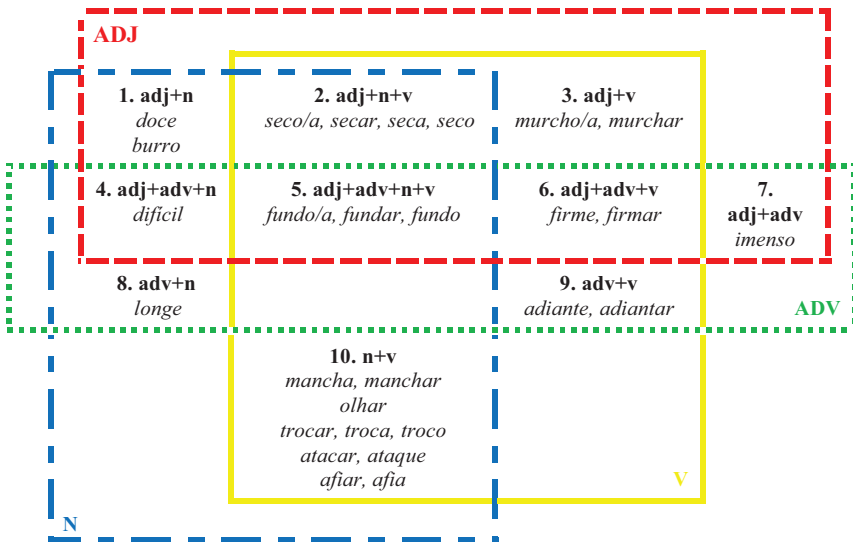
ADJ

1. adj+n
doce
burro

2. adj+n+v
seco/a, secar, seca, seco

3. adj+v
murcho/a, murchar

4. adj+adv+n
difícil

5. adj+adv+n+v
fundo/a, fundar, fundo

6. adj+adv+v
firme, firmar

7. adj+adv
imenso

8. adv+n
longe

9. adv+v
adiante, adiantar

ADV

10. n+v
mancha, manchar
olhar
trocar, troca, troco
atacar, ataque
afiar, afia

V

N